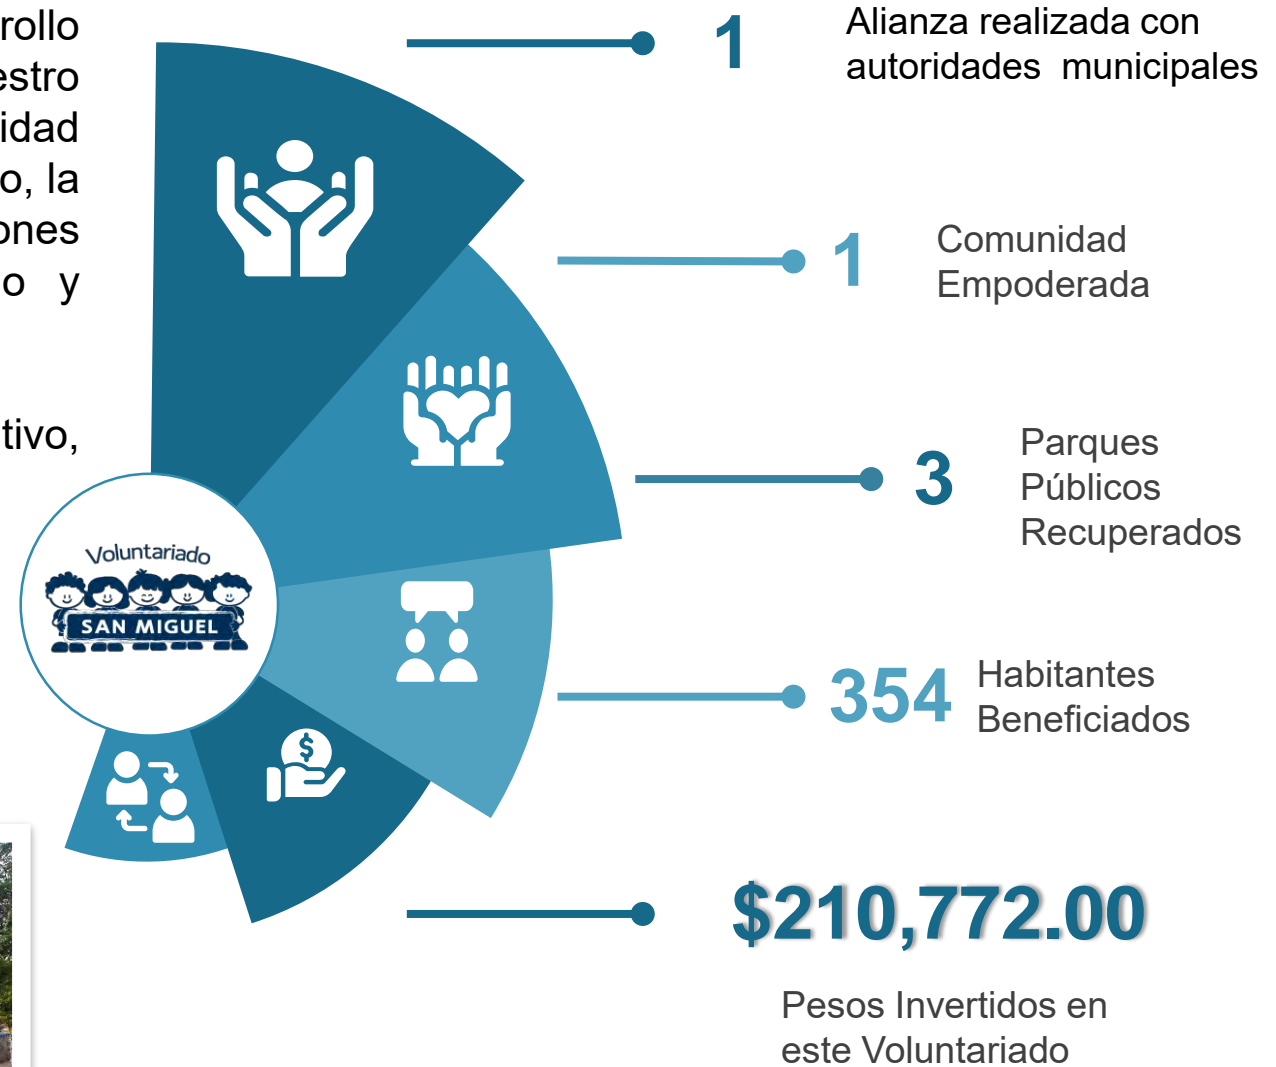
rollo
estro
idad
o, la
ones
o y

tivo,

1 Alianza realizada con autoridades municipales

1 Comunidad Empoderada

3 Parques Públicos Recuperados

354 Habitantes Beneficiados

$210,772.00

Pesos Invertidos en este Voluntariado

Voluntariado
SAN MIGUEL